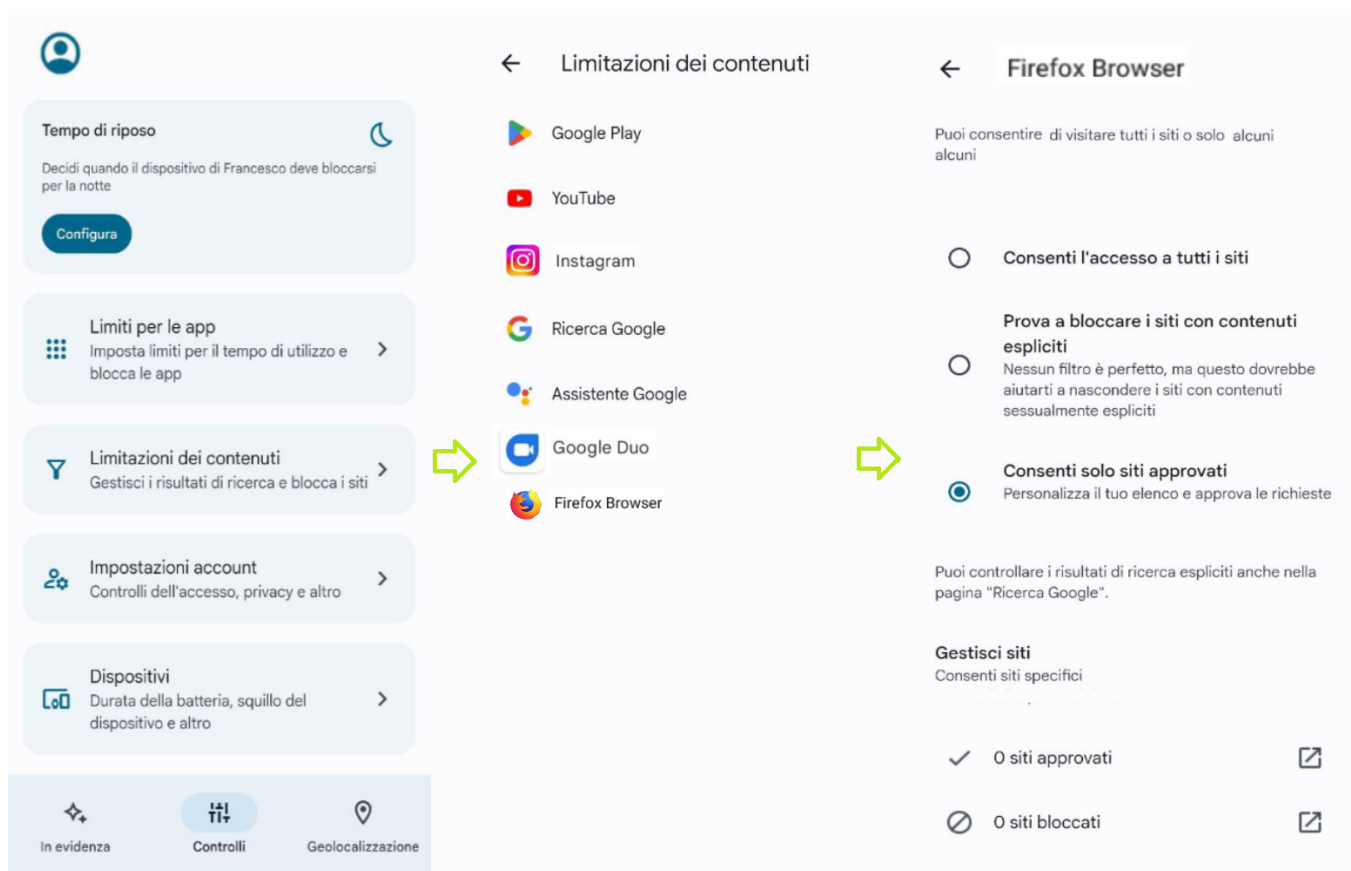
Tempo di riposo

Decidi quando il dispositivo di Francesco deve bloccarsi per la notte

Configura

Limiti per le app
Imposta limiti per il tempo di utilizzo e blocca le app

Limitazioni dei contenuti
Gestisci i risultati di ricerca e blocca i siti

Impostazioni account
Controlli dell'accesso, privacy e altro

Dispositivi
Durata della batteria, squillo del dispositivo e altro

In evidenza
Controlli
Geolocalizzazione

Limitazioni dei contenuti

Google Play
YouTube
Instagram
Ricerca Google
Assistente Google
Google Duo
Firefox Browser

Firefox Browser

Puoi consentire di visitare tutti i siti o solo alcuni alcuni

Consenti l'accesso a tutti i siti

Prova a bloccare i siti con contenuti espliciti
Nessun filtro è perfetto, ma questo dovrebbe aiutarti a nascondere i siti con contenuti sessualmente espliciti

Consenti solo siti approvati
Personalizza il tuo elenco e approva le richieste

Puoi controllare i risultati di ricerca espliciti anche nella pagina "Ricerca Google".

Gestisci siti
Consenti siti specifici

0 siti approvati

0 siti bloccati